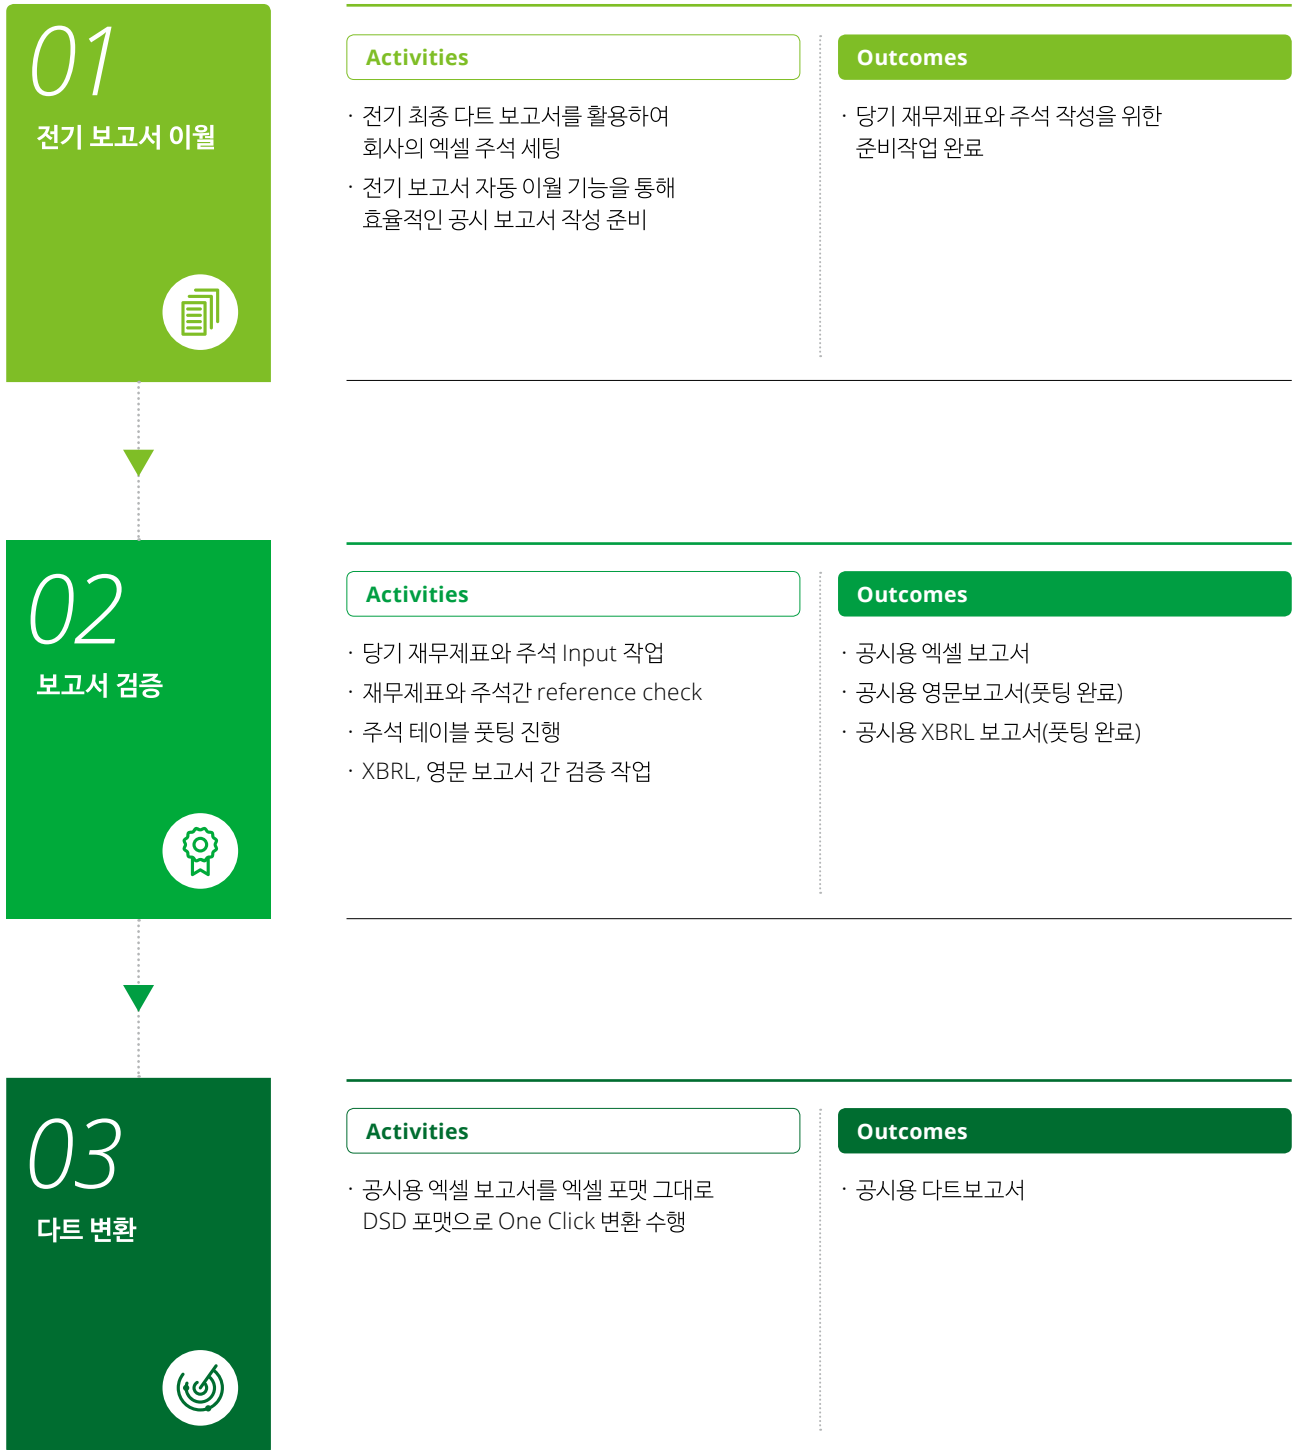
01
전기 보고서 이월

Activities

· 전기 최종 다트 보고서를 활용하여 회사의 엑셀 주석 세팅
· 전기 보고서 자동 이월 기능을 통해 효율적인 공시 보고서 작성 준비

Outcomes

· 당기 재무제표와 주석 작성을 위한 준비작업 완료

02
보고서 검증

Activities

· 당기 재무제표와 주석 Input 작업
· 재무제표와 주석간 reference check
· 주석 테이블 풋팅 진행
· XBRL, 영문 보고서 간 검증 작업

Outcomes

· 공시용 엑셀 보고서
· 공시용 영문보고서(풋팅 완료)
· 공시용 XBRL 보고서(풋팅 완료)

03
다트 변환

Activities

· 공시용 엑셀 보고서를 엑셀 포맷 그대로 DSD 포맷으로 One Click 변환 수행

Outcomes

· 공시용 다트보고서